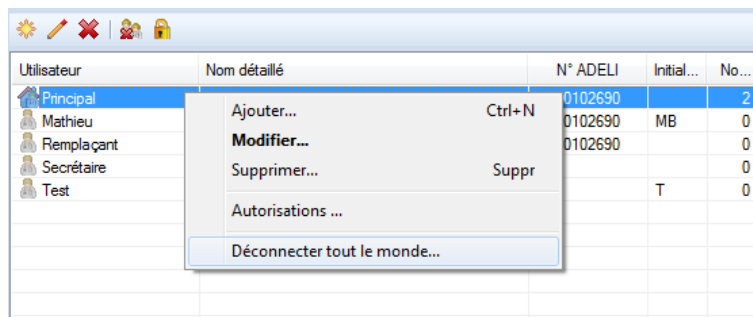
| Utilisateur | Nom détaillé | N° ADELI | Initial... | No... |
|---|---|---|---|---|
| Principal | | 0102690 | | 2 |
| Mathieu | | 0102690 | MB | 0 |
| Remplaçant | | 0102690 | | 0 |
| Secrétaire | | | | 0 |
| Test | | | T | 0 |

Ajouter... Ctrl+N
Modifier...
Supprimer... Suppr
Autorisations ...
Déconnecter tout le monde...